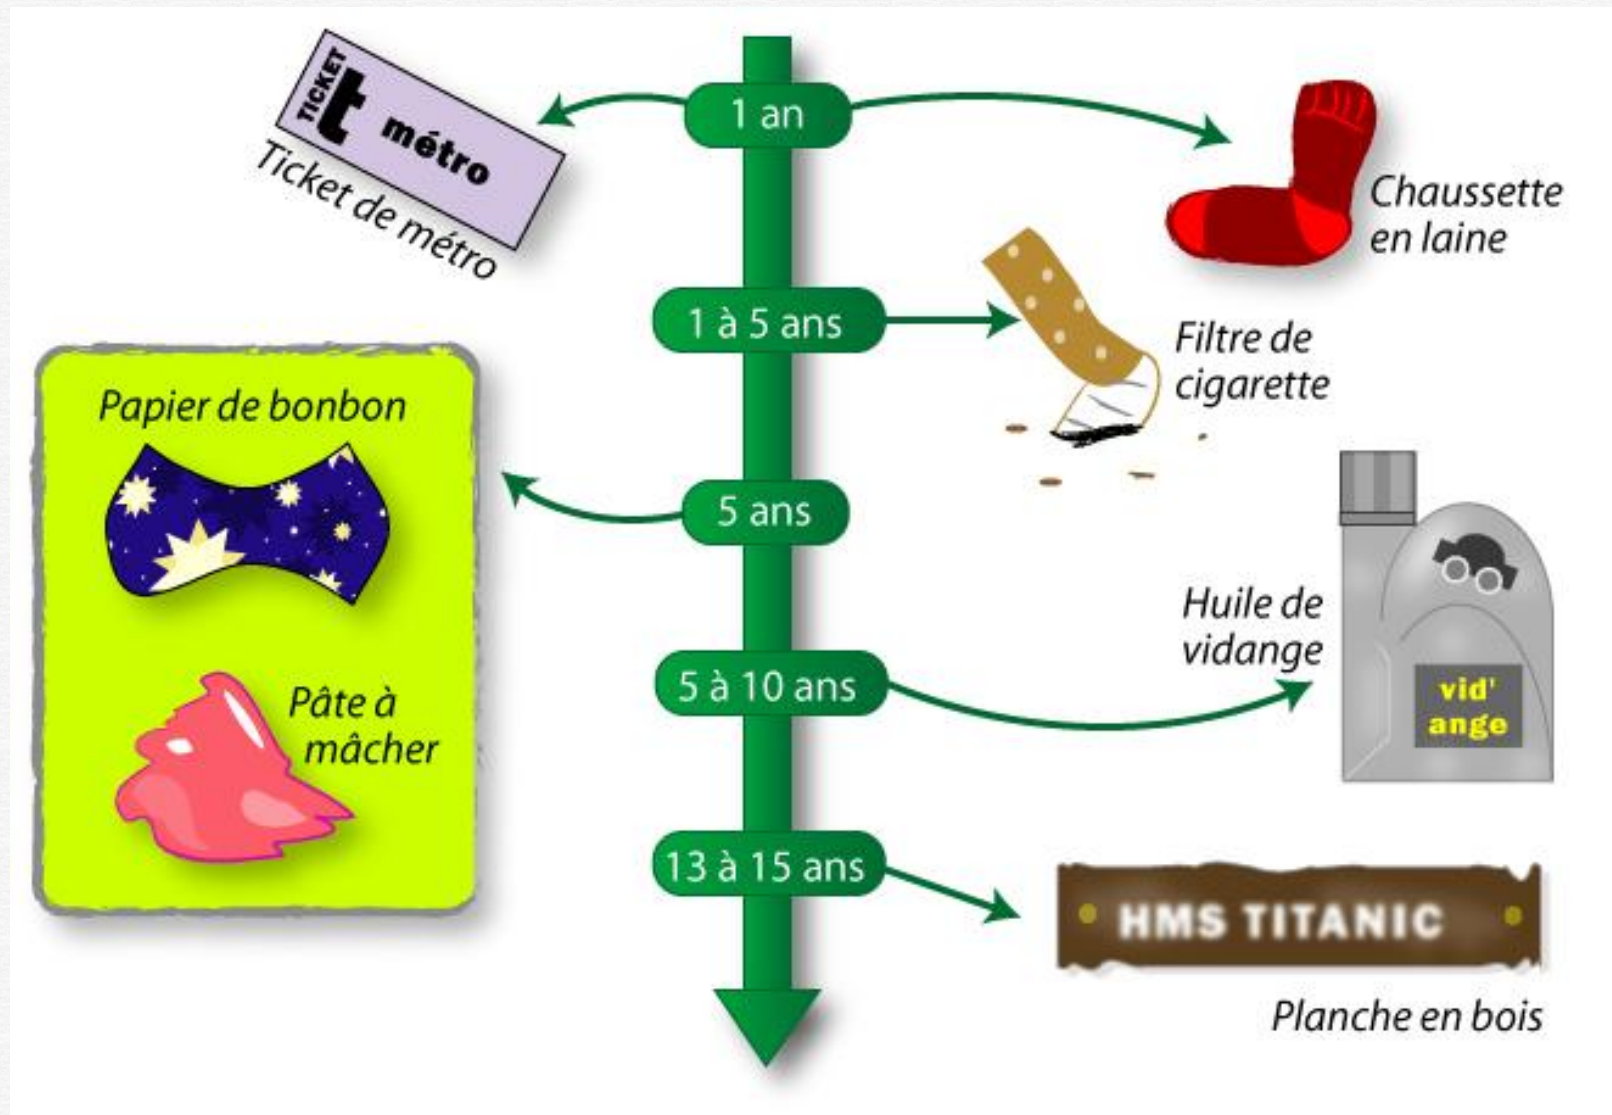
TICKET t métro
Ticket de métro

1 an

Chaussette en laine

1 à 5 ans

Filtre de cigarette

Papier de bonbon

Pâte à mâcher

5 ans

Huile de vidange

vid' ange

5 à 10 ans

13 à 15 ans

HMS TITANIC

Planche en bois